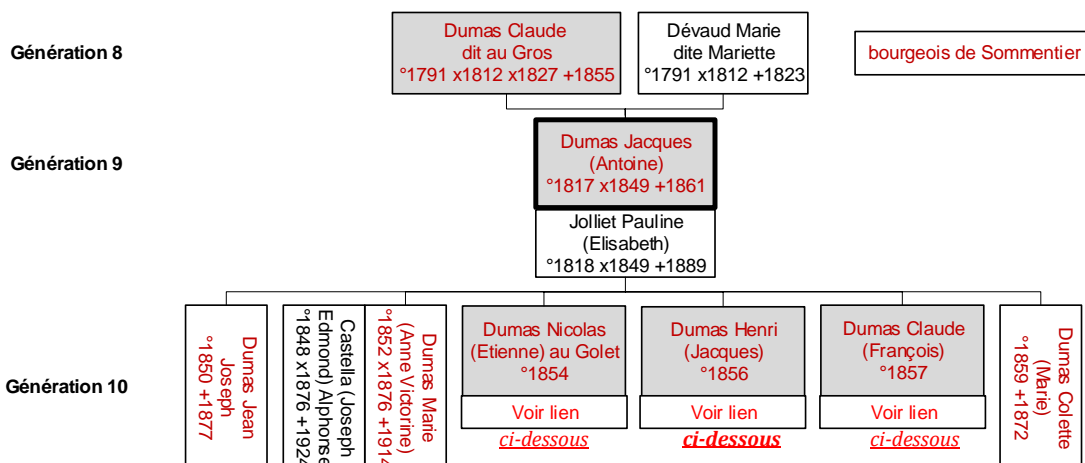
Génération 8

Dumas Claude dit au Gros °1791 x1812 x1827 +1855

Dévaud Marie dite Mariette °1791 x1812 +1823

bourgeois de Sommentier

Génération 9

Dumas Jacques (Antoine) °1817 x1849 +1861

Jolliet Pauline (Elisabeth) °1818 x1849 +1889

Génération 10

Dumas Jean Joseph °1850 +1877

Castella (Joseph Edmond) Alphonse °1848 x1876 +1924

Dumas Marie (Anne Victorine) °1852 x1876 +1914

Dumas Nicolas (Etienne) au Golet °1854

Voir lien

ci-dessous

Dumas Henri (Jacques) °1856

Voir lien

ci-dessous

Dumas Claude (François) °1857

Voir lien

ci-dessous

Dumas Colette (Marie) °1859 +1872